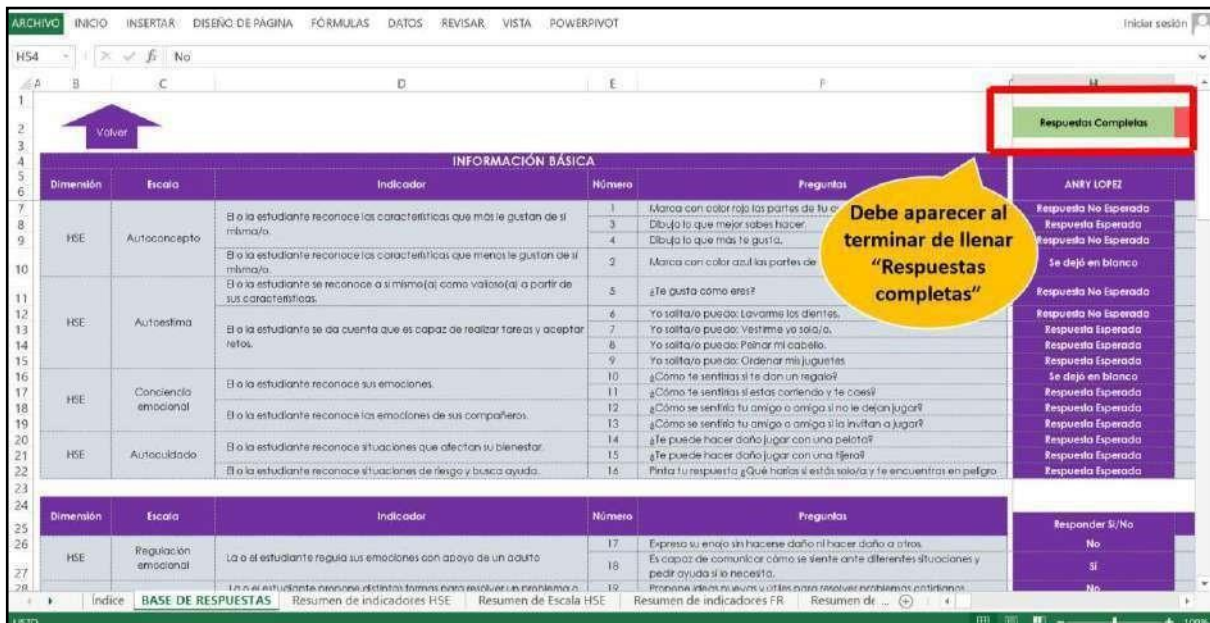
ARCHIVO INICIO INSERTAR DISEÑO DE PÁGINA FÓRMULAS DATOS REVISAR VISTA POWERPIVOT

Iniciar sesión

H54 No

A B C D E F H

Volver

Respuestas Completas

INFORMACIÓN BÁSICA

| Dimensión | Escala | Indicador | Número | Preguntas | ANRY LOPEZ |
|---|---|---|---|---|---|
| HSE | Autoconcepto | El o la estudiante reconoce las características que más le gustan de sí mismo/a. | 1 | Marca con color rojo las partes de tu c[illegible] | Respuesta No Esperada |
| | | | 3 | Dibuja lo que mejor sabes hacer. | Respuesta Esperada |
| | | | 4 | Dibuja lo que más te gusta. | Respuesta No Esperada |
| | | El o la estudiante reconoce las características que menos le gustan de sí mismo/a. | 2 | Marca con color azul las partes de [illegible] | Se dejó en blanco |
| HSE | Autoestima | El o la estudiante se reconoce a sí mismo(a) como valioso(a) a partir de sus características. | 5 | ¿Te gusta como eres? | Respuesta No Esperada |
| | | El o la estudiante se da cuenta que es capaz de realizar tareas y aceptar retos. | 6 | Yo solita/o puedo: Lavarme los dientes. | Respuesta No Esperada |
| | | | 7 | Yo solita/o puedo: Vestirme yo solo/a. | Respuesta Esperada |
| | | | 8 | Yo solita/o puedo: Peinar mi cabello. | Respuesta Esperada |
| | | | 9 | Yo solita/o puedo: Ordenar mis juguetes | Respuesta Esperada |
| HSE | Conciencia emocional | El o la estudiante reconoce sus emociones. | 10 | ¿Cómo te sentirías si te dan un regalo? | Se dejó en blanco |
| | | | 11 | ¿Cómo te sentirías si estás corriendo y te caes? | Respuesta Esperada |
| | | El o la estudiante reconoce las emociones de sus compañeros. | 12 | ¿Cómo se sentiría tu amigo o amiga si no le dejan jugar? | Respuesta Esperada |
| | | | 13 | ¿Cómo se sentiría tu amigo o amiga si la invitan a jugar? | Respuesta Esperada |
| HSE | Autocuidado | El o la estudiante reconoce situaciones que afectan su bienestar. | 14 | ¿Te puede hacer daño jugar con una pelota? | Respuesta Esperada |
| | | | 15 | ¿Te puede hacer daño jugar con una tijera? | Respuesta Esperada |
| | | El o la estudiante reconoce situaciones de riesgo y busca ayuda. | 16 | Pinta tu respuesta ¿Qué harías si estás solo/a y te encuentras en peligro | Respuesta Esperada |

Debe aparecer al terminar de llenar "Respuestas completas"

| Dimensión | Escala | Indicador | Número | Preguntas | Responder Si/No |
|---|---|---|---|---|---|
| HSE | Regulación emocional | La o el estudiante regula sus emociones con apoyo de un adulto | 17 | Expresa su enojo sin hacerse daño ni hacer daño a otros. | No |
| | | | 18 | Es capaz de comunicar cómo se siente ante diferentes situaciones y pedir ayuda si lo necesita. | Sí |
| | | La o el estudiante propone distintas formas para resolver un problema o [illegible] | 19 | Propone ideas nuevas y útiles para resolver problemas cotidianos | No |

Índice BASE DE RESPUESTAS Resumen de indicadores HSE Resumen de Escala HSE Resumen de indicadores FR Resumen de ...